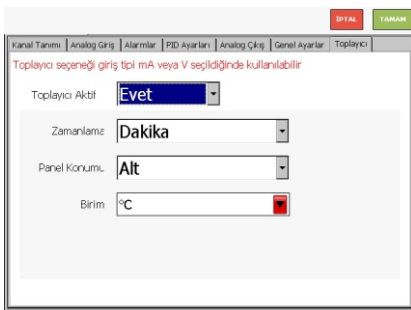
İPTAL TAMAM

Kanal Tanımı | Analog Giriş | Alarmlar | PID Ayarları | Analog Çıkış | Genel Ayarlar | Toplayıcı

Toplayıcı seçeneği giriş tipi mA veya V seçildiğinde kullanılabilir

Toplayıcı Aktif Evet

Zamanlama Dakika

Panel Konumu Alt

Birim °C